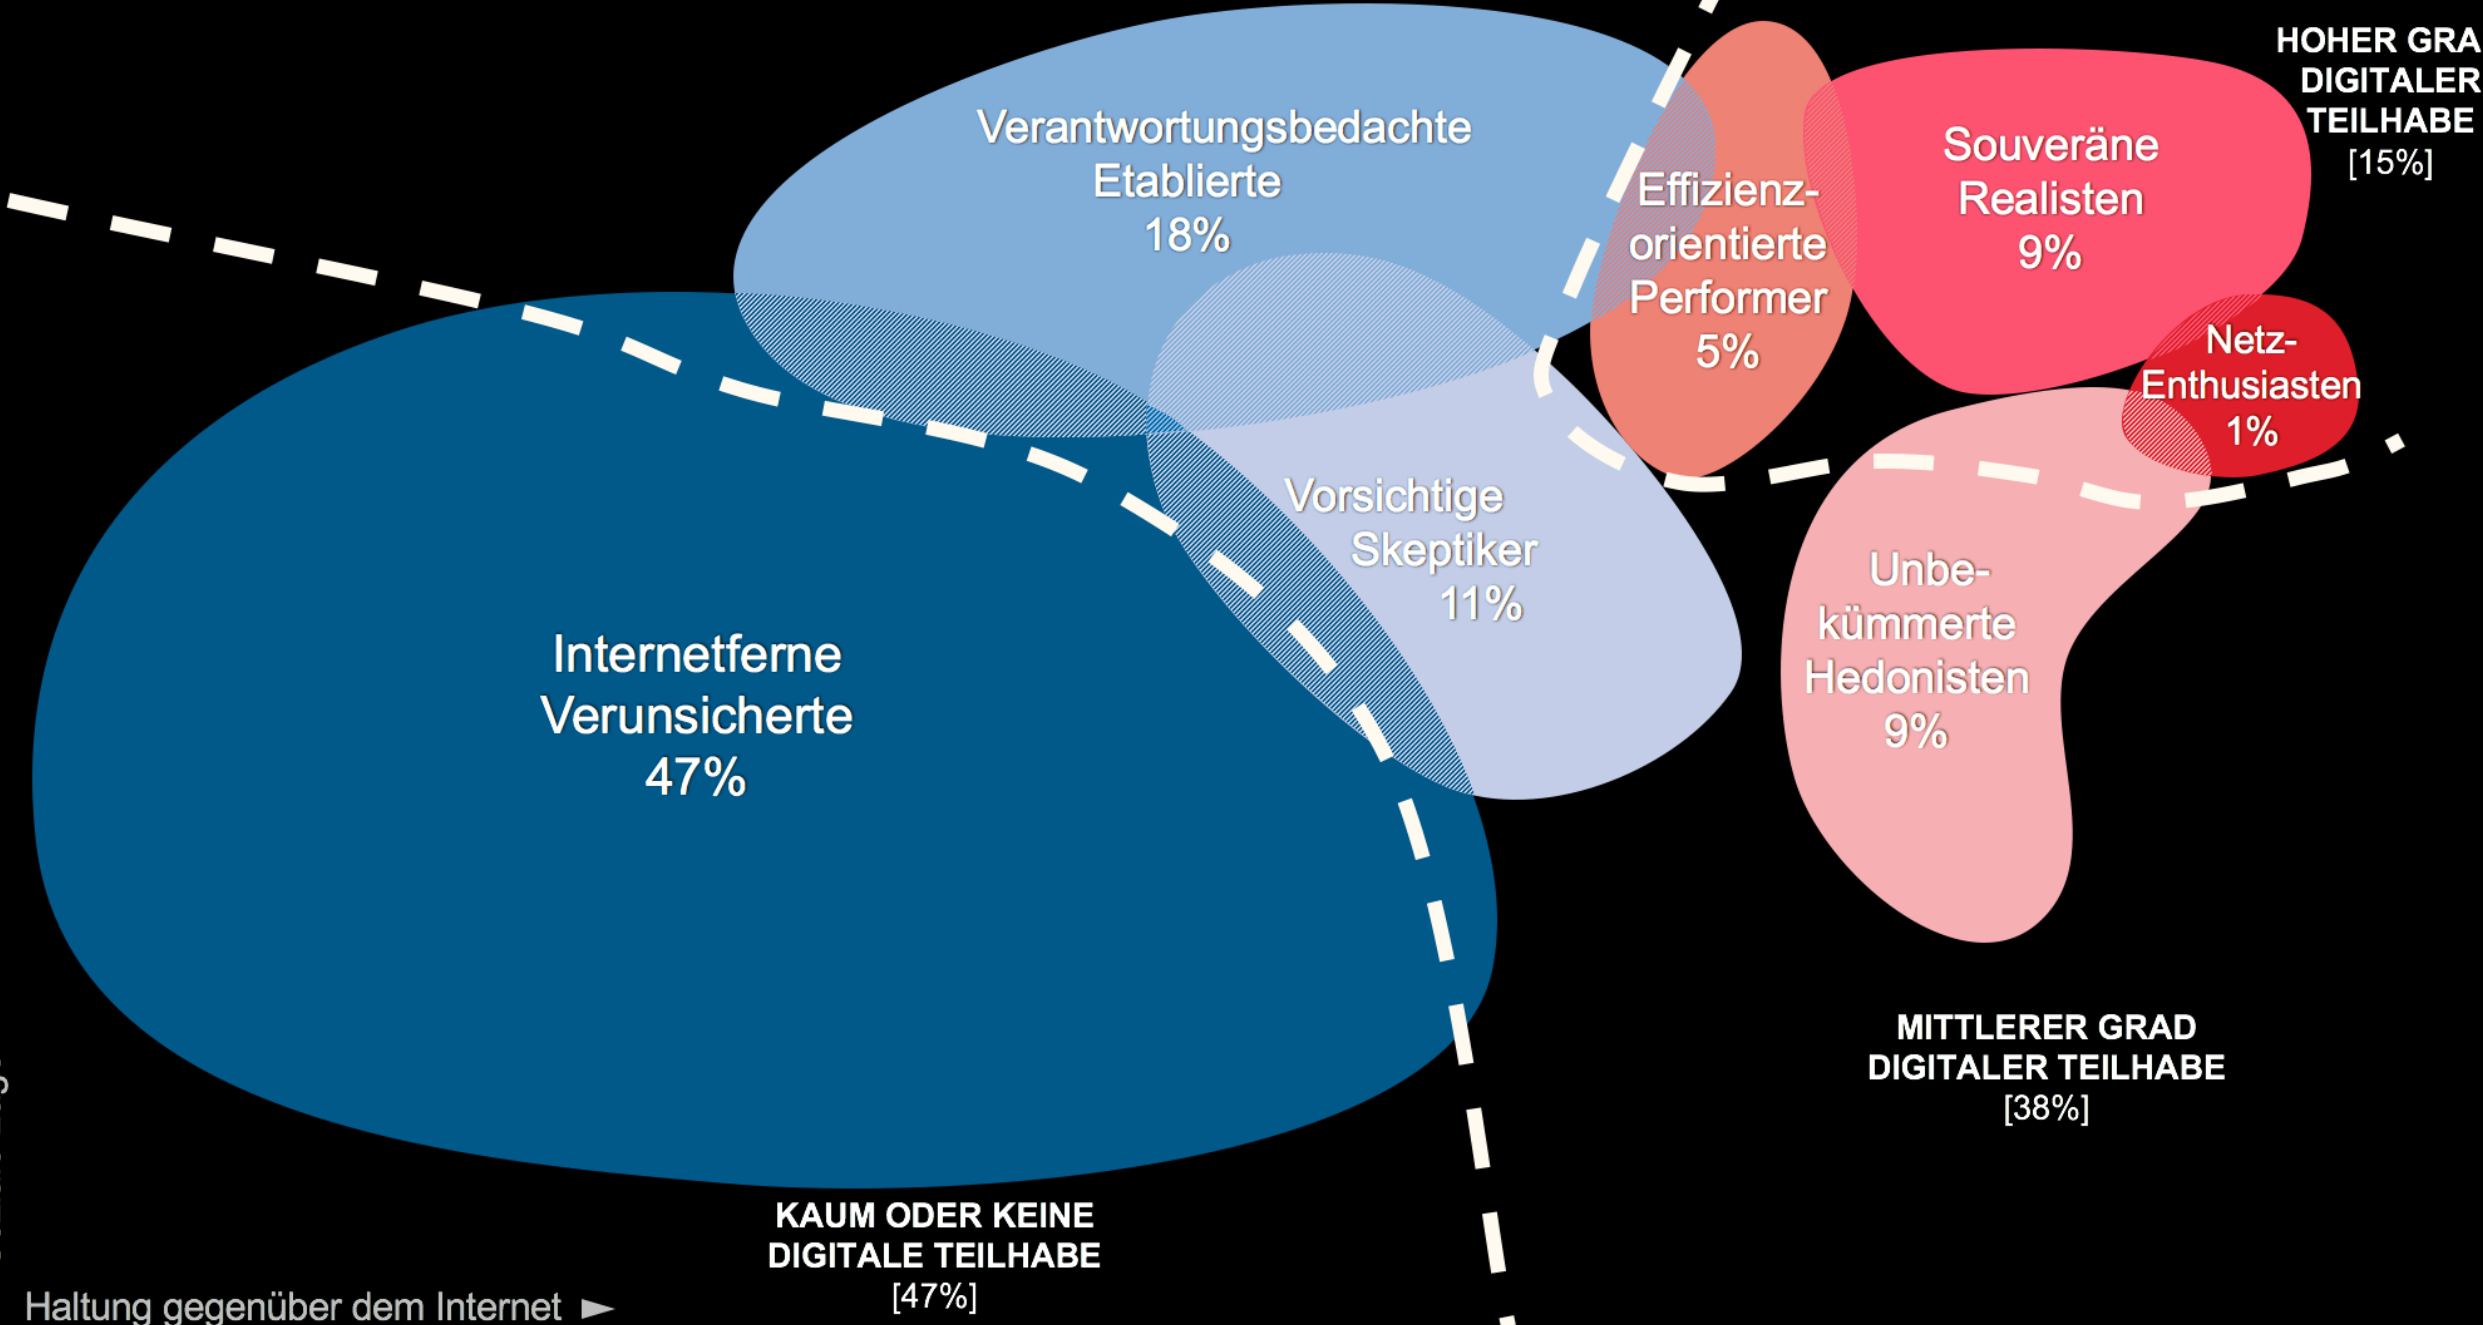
HOHER GRA
DIGITALER
TEILHABE
[15%]

Verantwortungsbedachte Etablierte 18%

Effizienz-orientierte Performer 5%

Souveräne Realisten 9%

Netz-Enthusiasten 1%

Vorsichtige Skeptiker 11%

Unbekümmerte Hedonisten 9%

Internetferne Verunsicherte 47%

MITTLERER GRAD
DIGITALER TEILHABE
[38%]

KAUM ODER KEINE
DIGITALE TEILHABE
[47%]

Haltung gegenüber dem Internet ►